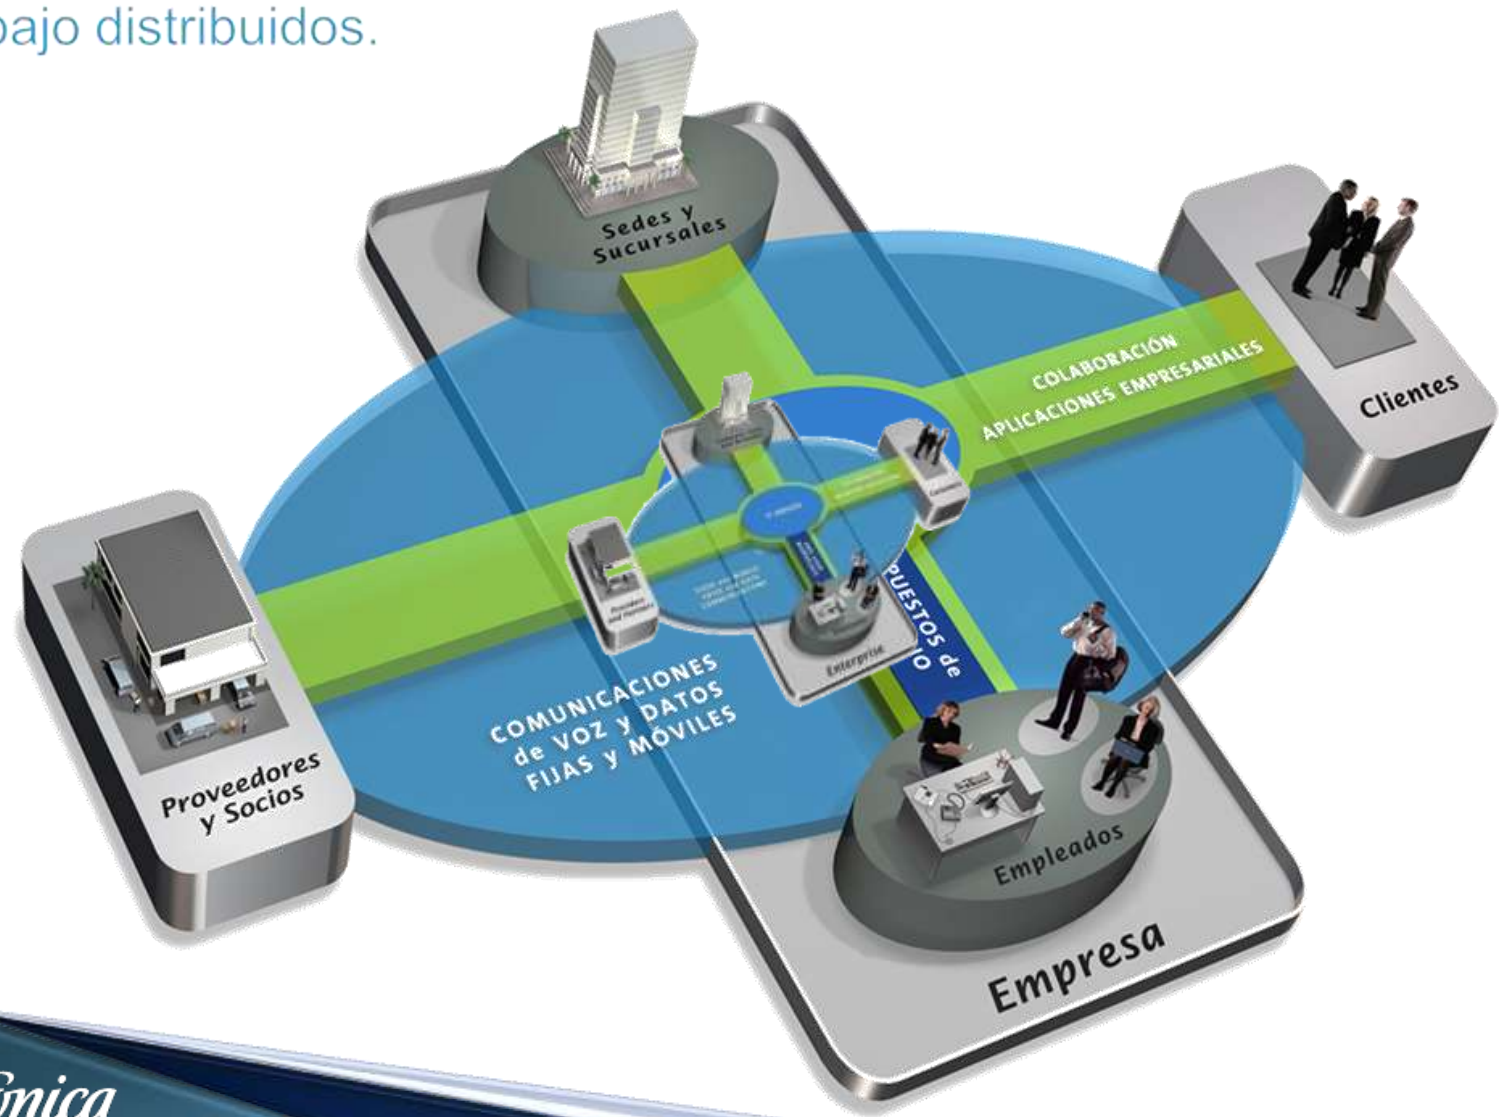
bajo distribuidos.

Sedes y Sucursales

Clientes

COLABORACIÓN
APLICACIONES EMPRESARIALES

Proveedores y Socios

COMUNICACIONES de VOZ y DATOS FIJAS y MÓVILES

PUESTOS de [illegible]O

Enterprise

Empleados

Empresa

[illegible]ónica